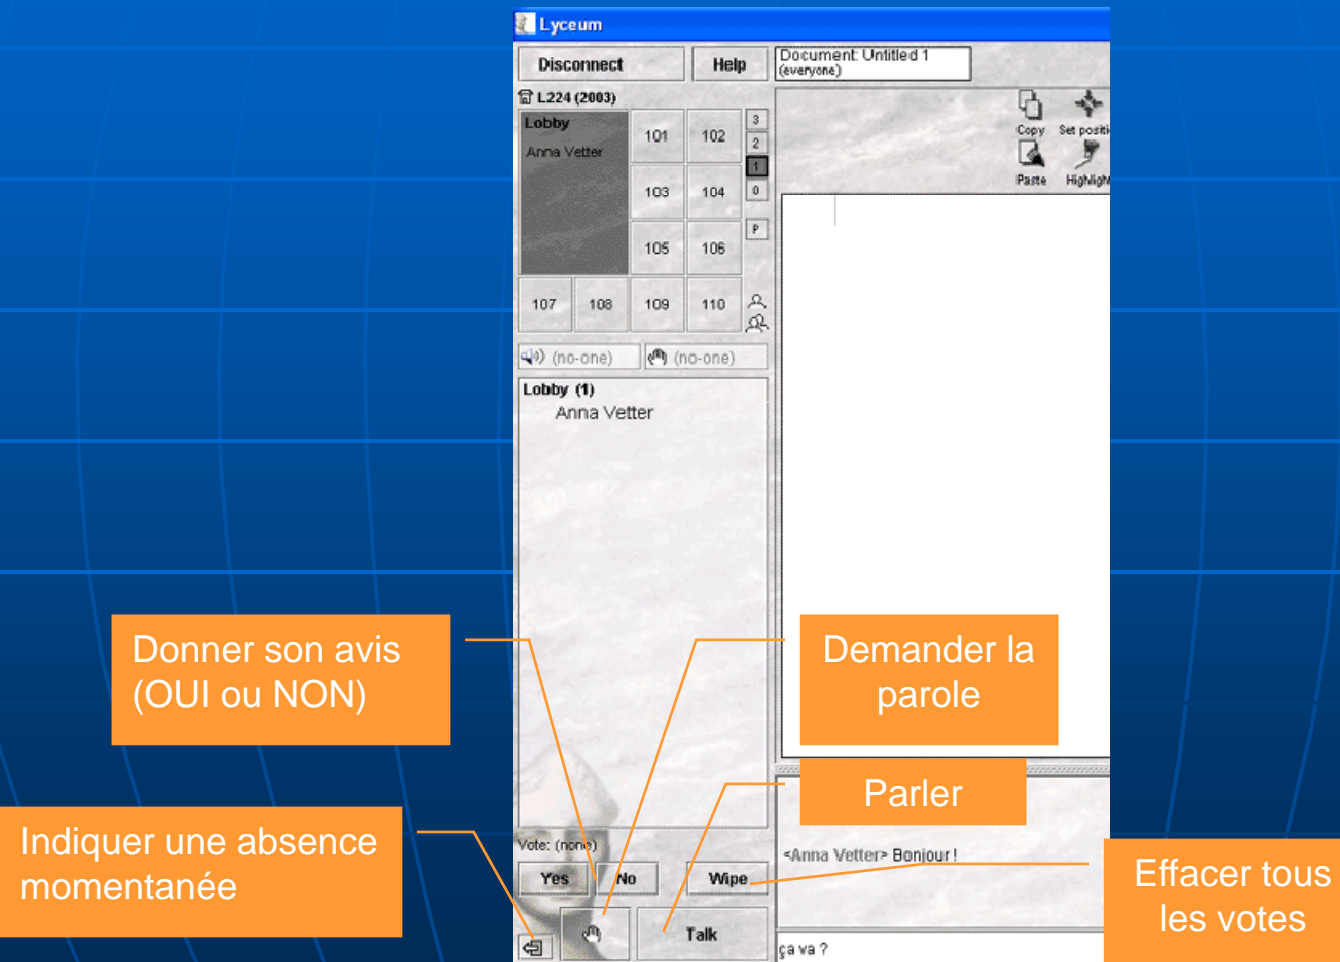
Lyceum

Disconnect

Help

Document: Untitled 1
(everyone)

Copy
Set positi
Paste
Highligh

L224 (2003)

Lobby
Anna Vetter

| 101 | 102 |
|---|---|
| 103 | 104 |
| 105 | 106 |

3
2
1
0
P

| 107 | 108 | 109 | 110 |
|---|---|---|---|

(no-one)
(no-one)

Lobby (1)
Anna Vetter

Vote: (none)

Yes
No
Wipe
Talk

<Anna Vetter> Bonjour !

ça va ?

Donner son avis (OUI ou NON)

Demander la parole

Parler

Indiquer une absence momentanée

Effacer tous les votes